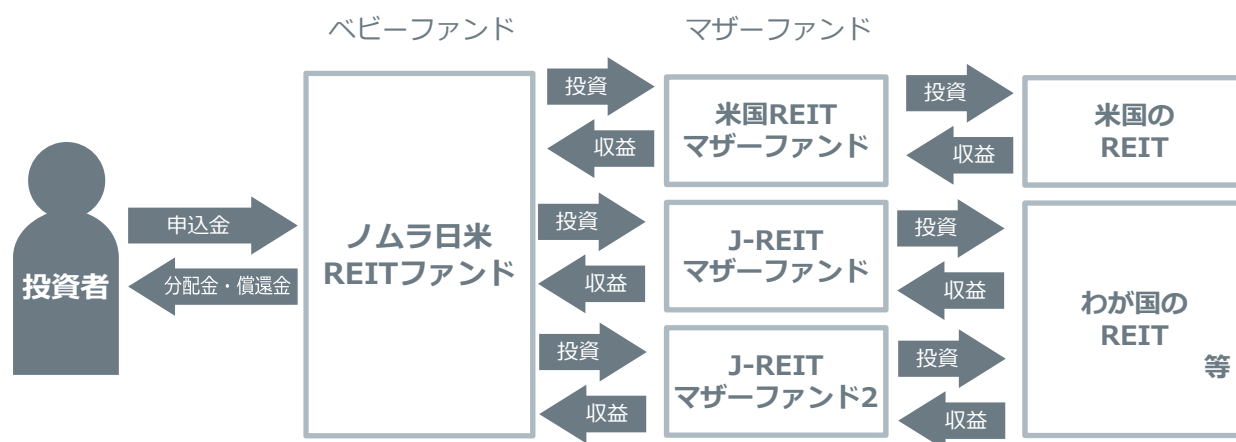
ベビーファンド

マザーファンド

投資者

申込金

分配金・償還金

ノムラ日米
REITファンド

投資

収益

米国REIT
マザーファンド

投資

収益

米国の
REIT

投資

収益

J-REIT
マザーファンド

投資

収益

投資

収益

J-REIT
マザーファンド2

投資

収益

わが国の
REIT
等